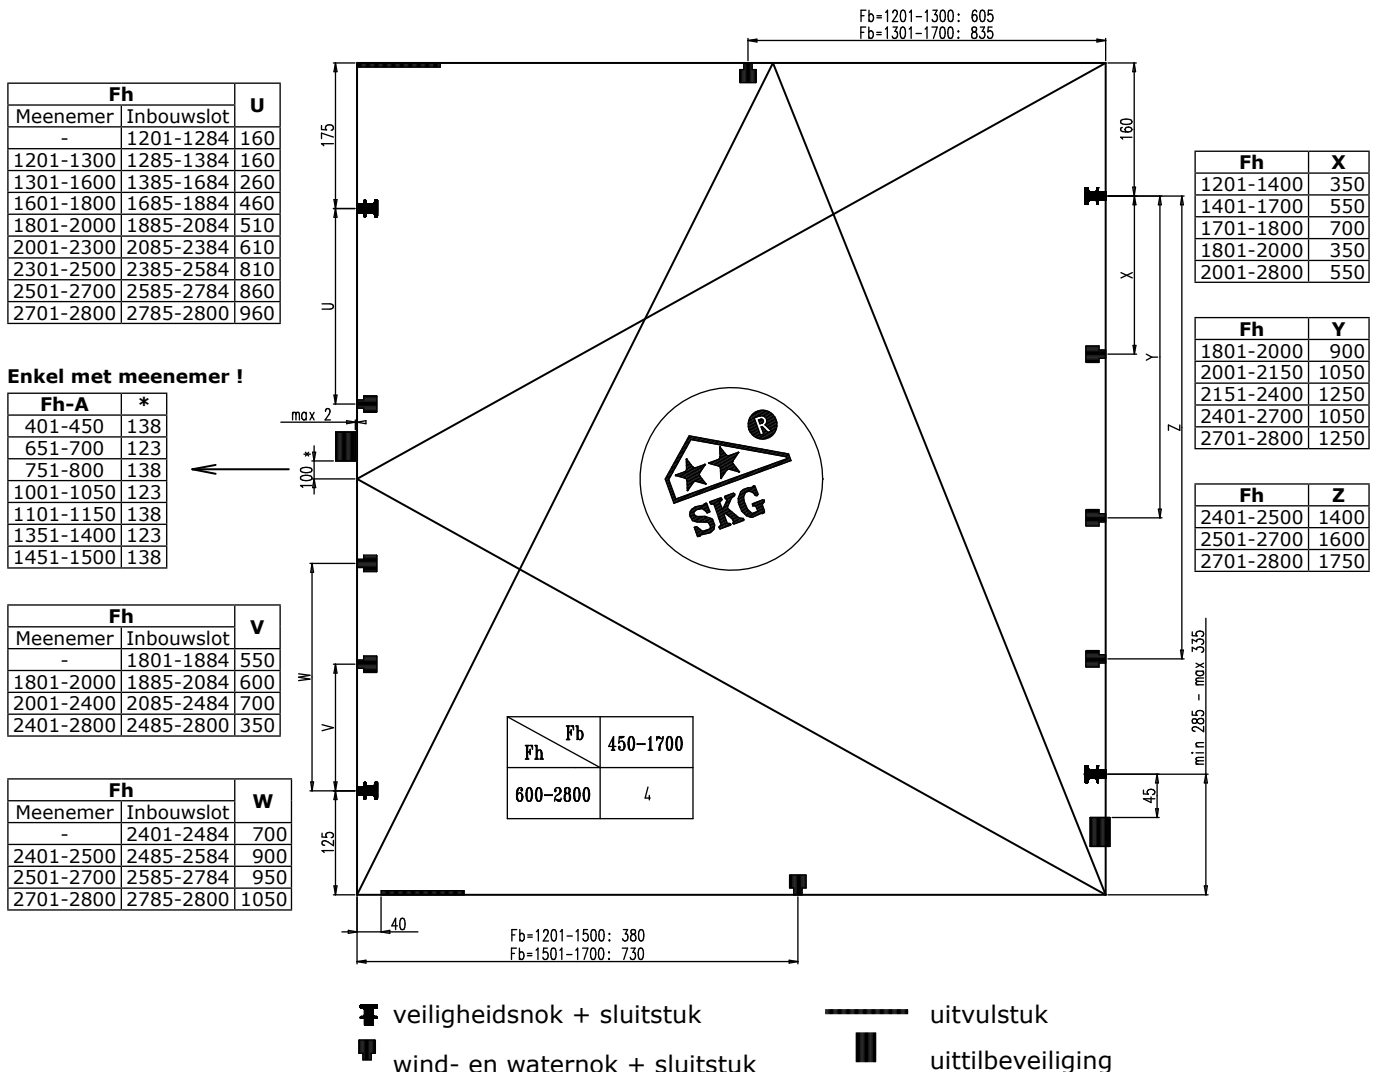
Fb=1201-1300: 605
Fb=1301-1700: 835

| Fh | | U |
|---|---|---|
| Meenemer | Inbouwslot | |
| - | 1201-1284 | 160 |
| 1201-1300 | 1285-1384 | 160 |
| 1301-1600 | 1385-1684 | 260 |
| 1601-1800 | 1685-1884 | 460 |
| 1801-2000 | 1885-2084 | 510 |
| 2001-2300 | 2085-2384 | 610 |
| 2301-2500 | 2385-2584 | 810 |
| 2501-2700 | 2585-2784 | 860 |
| 2701-2800 | 2785-2800 | 960 |

Enkel met meenemer !

| Fh-A | * |
|---|---|
| 401-450 | 138 |
| 651-700 | 123 |
| 751-800 | 138 |
| 1001-1050 | 123 |
| 1101-1150 | 138 |
| 1351-1400 | 123 |
| 1451-1500 | 138 |

| Fh | | V |
|---|---|---|
| Meenemer | Inbouwslot | |
| - | 1801-1884 | 550 |
| 1801-2000 | 1885-2084 | 600 |
| 2001-2400 | 2085-2484 | 700 |
| 2401-2800 | 2485-2800 | 350 |

| Fh | | W |
|---|---|---|
| Meenemer | Inbouwslot | |
| - | 2401-2484 | 700 |
| 2401-2500 | 2485-2584 | 900 |
| 2501-2700 | 2585-2784 | 950 |
| 2701-2800 | 2785-2800 | 1050 |

175
U
max 2
100
*
W
V
125
40

SKG R

| Fb / Fh | 450-1700 |
|---|---|
| 600-2800 | 4 |

160
X
Y
Z
min 285 - max 335
45

| Fh | X |
|---|---|
| 1201-1400 | 350 |
| 1401-1700 | 550 |
| 1701-1800 | 700 |
| 1801-2000 | 350 |
| 2001-2800 | 550 |

| Fh | Y |
|---|---|
| 1801-2000 | 900 |
| 2001-2150 | 1050 |
| 2151-2400 | 1250 |
| 2401-2700 | 1050 |
| 2701-2800 | 1250 |

| Fh | Z |
|---|---|
| 2401-2500 | 1400 |
| 2501-2700 | 1600 |
| 2701-2800 | 1750 |

Fb=1201-1500: 380
Fb=1501-1700: 730

veiligheidsnok + sluitstuk
wind- en waternok + sluitstuk
uitvulstuk
uittilbeveiliging